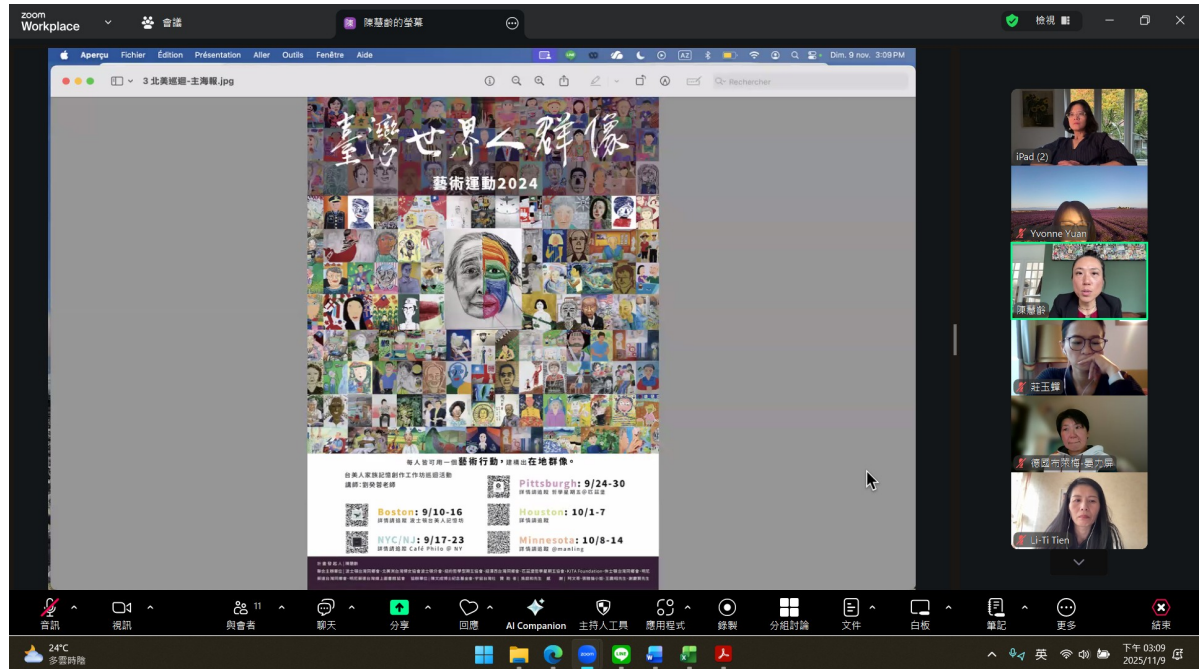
zoom Workplace
會議
陳慧齡的螢幕
檢視

Aperçu Fichier Édition Présentation Aller Outils Fenêtre Aide
Dim. 9 nov. 3:09 PM
3 北美巡迴-主海報.jpg
Rechercher

臺灣世界人群像
藝術運動2024

每人皆可用一個藝術行動，建構出在地群像。
台美人家族記憶創作工作坊巡迴活動
講師：劉癸蓉老師
Pittsburgh: 9/24-30
Boston: 9/10-16
Houston: 10/1-7
NYC/NJ: 9/17-23
詳情請進報 Café Philo @ NY
Minnesota: 10/8-14
詳情請進報 @manling

iPad (2)
Yvonne Yuan
陳慧齡
莊玉蟬
德國布萊梅-墨力昇
Li-Ti Tien

音訊
視訊
與會者 11
聊天
分享
回應
AI Companion
主持人工具
應用程式
錄製
分組討論
文件
白板
筆記
更多
結束

24°C
多雲時陰
英
下午 03:09
2025/11/9